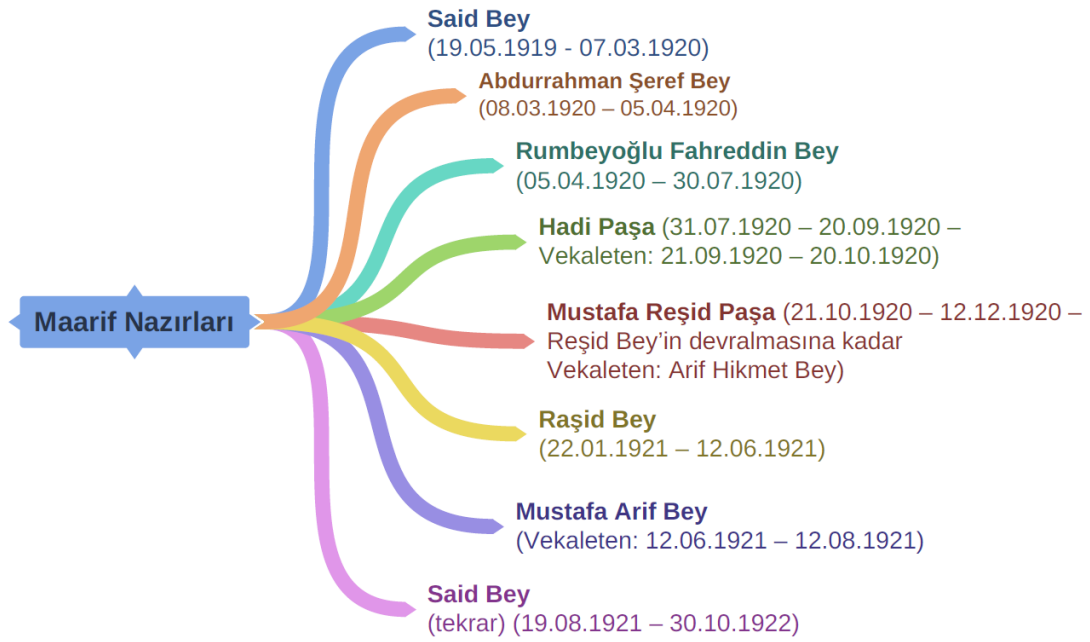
Maarif Nazırları

Said Bey
(19.05.1919 - 07.03.1920)

Abdurrahman Şeref Bey
(08.03.1920 – 05.04.1920)

Rumbeyoğlu Fahreddin Bey
(05.04.1920 – 30.07.1920)

Hadi Paşa (31.07.1920 – 20.09.1920 – Vekaleten: 21.09.1920 – 20.10.1920)

Mustafa Reşid Paşa (21.10.1920 – 12.12.1920 – Reşid Bey'in devralmasına kadar Vekaleten: Arif Hikmet Bey)

Raşid Bey
(22.01.1921 – 12.06.1921)

Mustafa Arif Bey
(Vekaleten: 12.06.1921 – 12.08.1921)

Said Bey
(tekrar) (19.08.1921 – 30.10.1922)